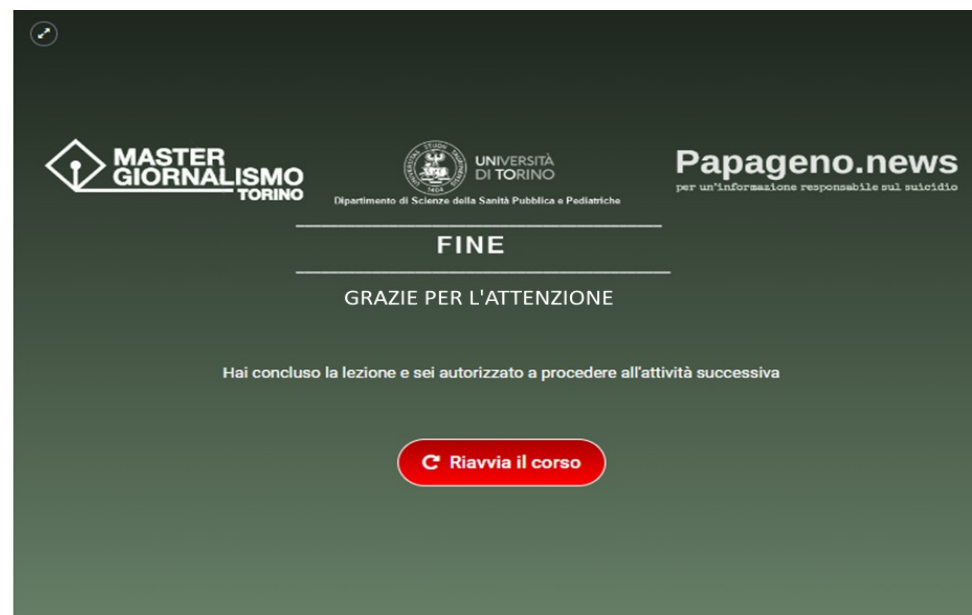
MASTER GIORNALISMO TORINO

UNIVERSITÀ DI TORINO
Dipartimento di Scienze della Sanità Pubblica e Pediatriche

Papageno.news
per un'informazione responsabile sul suicidio

FINE

GRAZIE PER L'ATTENZIONE

Hai concluso la lezione e sei autorizzato a procedere all'attività successiva

Riavvia il corso